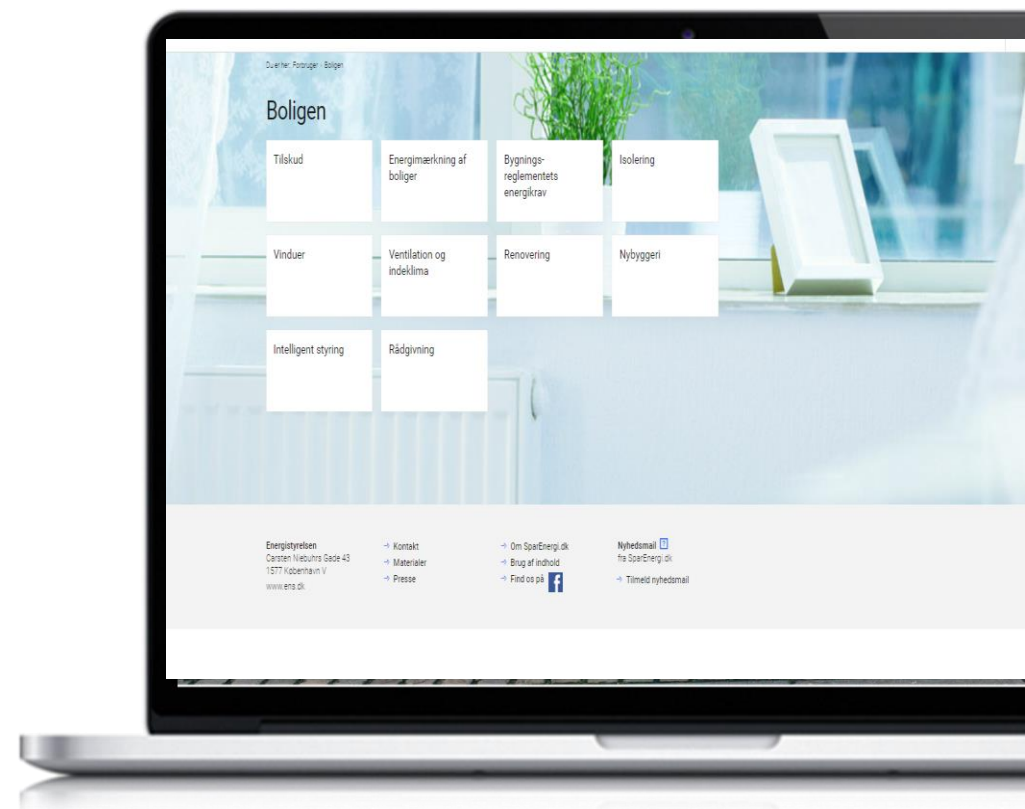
Du er her: Forbruger - Boligen

Boligen

Tilskud

Energimærkning af boliger

Bygnings-reglementets energikrav

Isolering

Vinduer

Ventilation og indeklima

Renovering

Nybyggeri

Intelligent styring

Rådgivning

Energistyrelsen
Carsten Niebuhrs Gade 43
1577 København V
www.ens.dk

→ Kontakt
→ Materialer
→ Presse

→ Om SparEnergi.dk
→ Brug af indhold
→ Find os på

Nyhedsmail
fra SparEnergi.dk

→ Tilmeld nyhedsmail